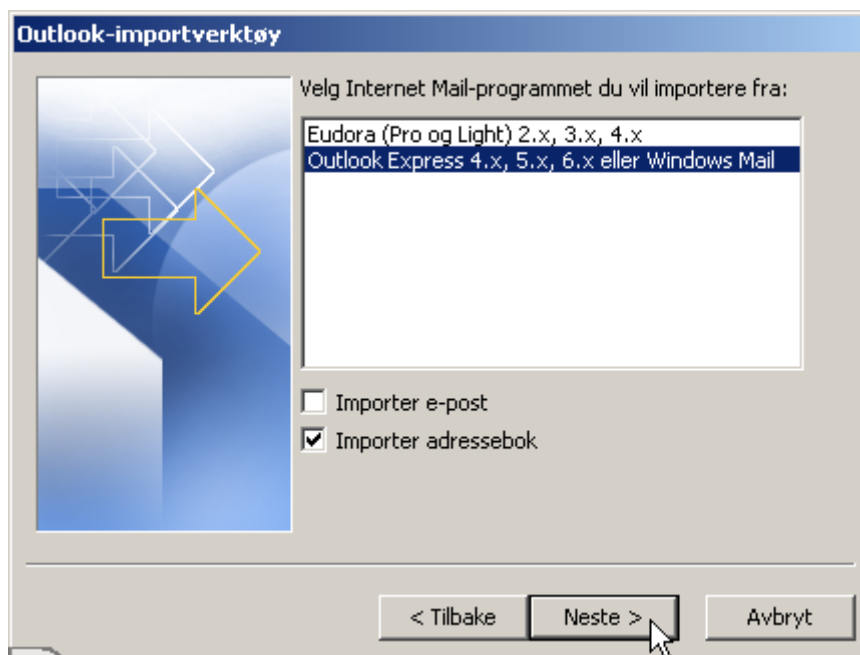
Outlook-importverktøy

Velg Internet Mail-programmet du vil importere fra:

Eudora (Pro og Light) 2.x, 3.x, 4.x
Outlook Express 4.x, 5.x, 6.x eller Windows Mail

Importer e-post
Importer adressebok

< Tilbake
Neste >
Avbryt